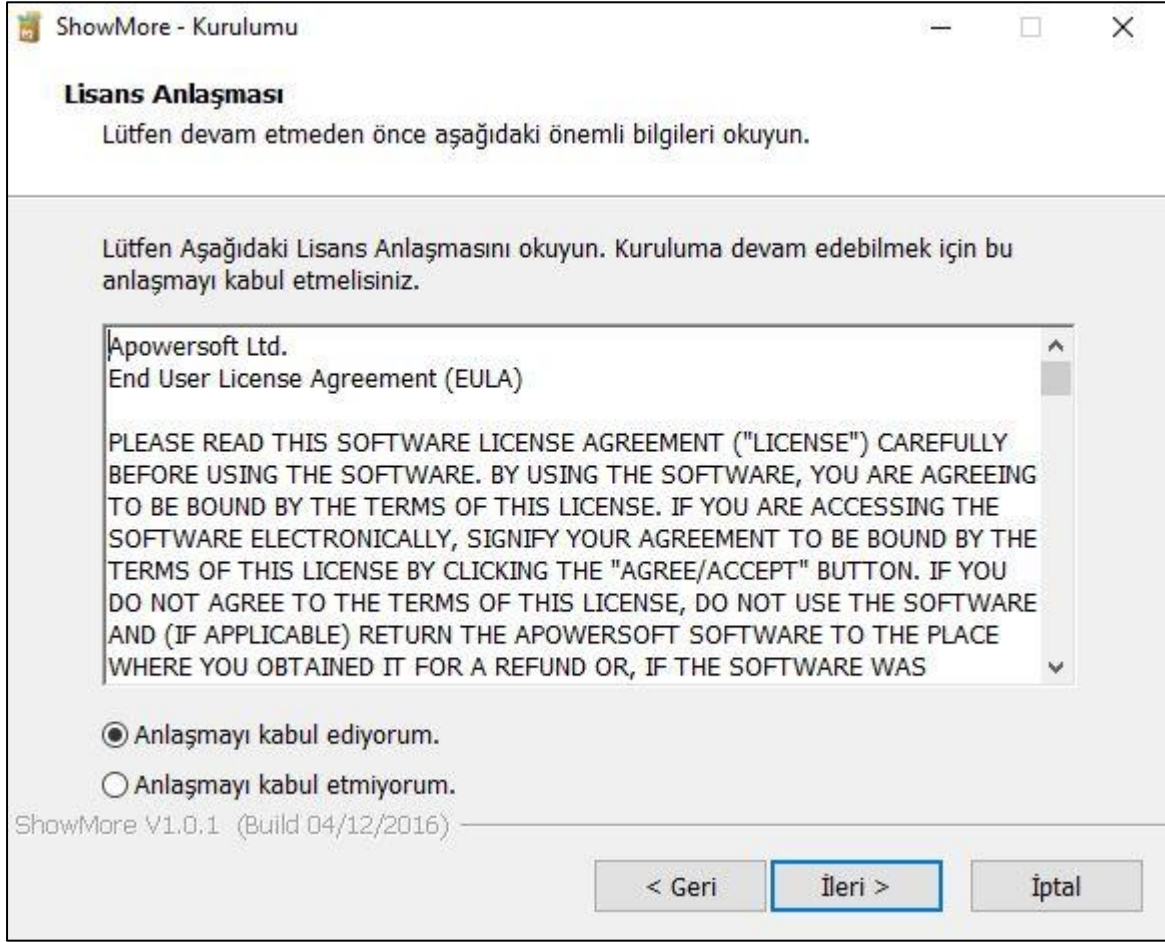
ShowMore - Kurulumu

Lisans Anlaşması

Lütfen devam etmeden önce aşağıdaki önemli bilgileri okuyun.

Lütfen Aşağıdaki Lisans Anlaşmasını okuyun. Kuruluma devam edebilmek için bu anlaşmayı kabul etmelisiniz.

Apowersoft Ltd.
End User License Agreement (EULA)

PLEASE READ THIS SOFTWARE LICENSE AGREEMENT ("LICENSE") CAREFULLY BEFORE USING THE SOFTWARE. BY USING THE SOFTWARE, YOU ARE AGREEING TO BE BOUND BY THE TERMS OF THIS LICENSE. IF YOU ARE ACCESSING THE SOFTWARE ELECTRONICALLY, SIGNIFY YOUR AGREEMENT TO BE BOUND BY THE TERMS OF THIS LICENSE BY CLICKING THE "AGREE/ACCEPT" BUTTON. IF YOU DO NOT AGREE TO THE TERMS OF THIS LICENSE, DO NOT USE THE SOFTWARE AND (IF APPLICABLE) RETURN THE APOWERSOFT SOFTWARE TO THE PLACE WHERE YOU OBTAINED IT FOR A REFUND OR, IF THE SOFTWARE WAS

Anlaşmayı kabul ediyorum.

Anlaşmayı kabul etmiyorum.

ShowMore V1.0.1 (Build 04/12/2016)

< Geri
İleri >
İptal